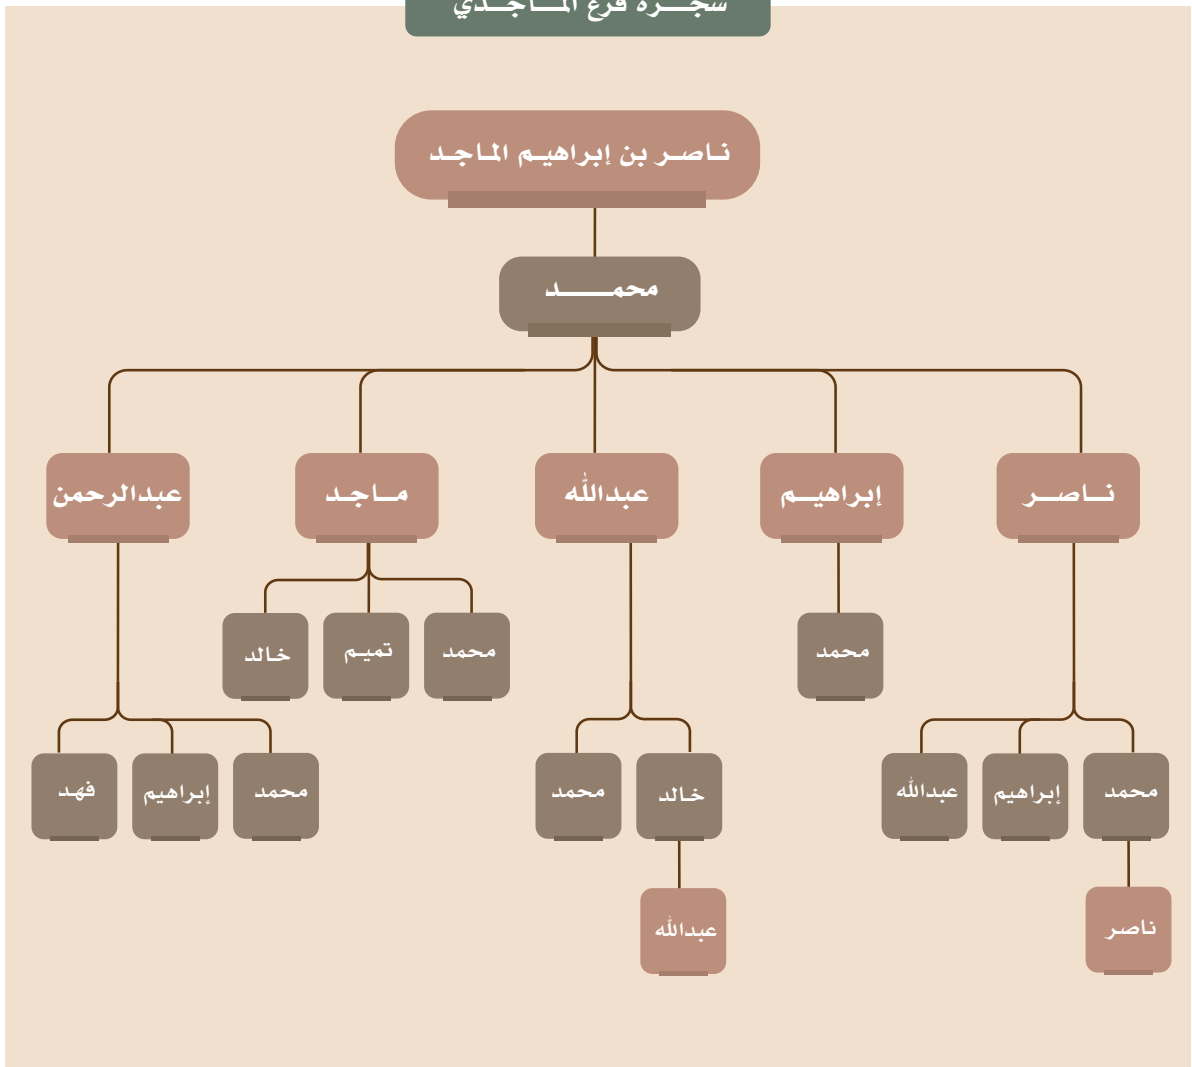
شجـــرة فرع المــاجــدي

نــاصــر بن إبراهيــم المــاجــد

محمــــــد

نــاصــر

إبراهيــم

عبدالله

مــاجــد

عبدالرحمن

محمد

خالد

تميم

محمد

محمد

إبراهيم

عبدالله

خالد

محمد

محمد

إبراهيم

فهد

ناصر

عبدالله